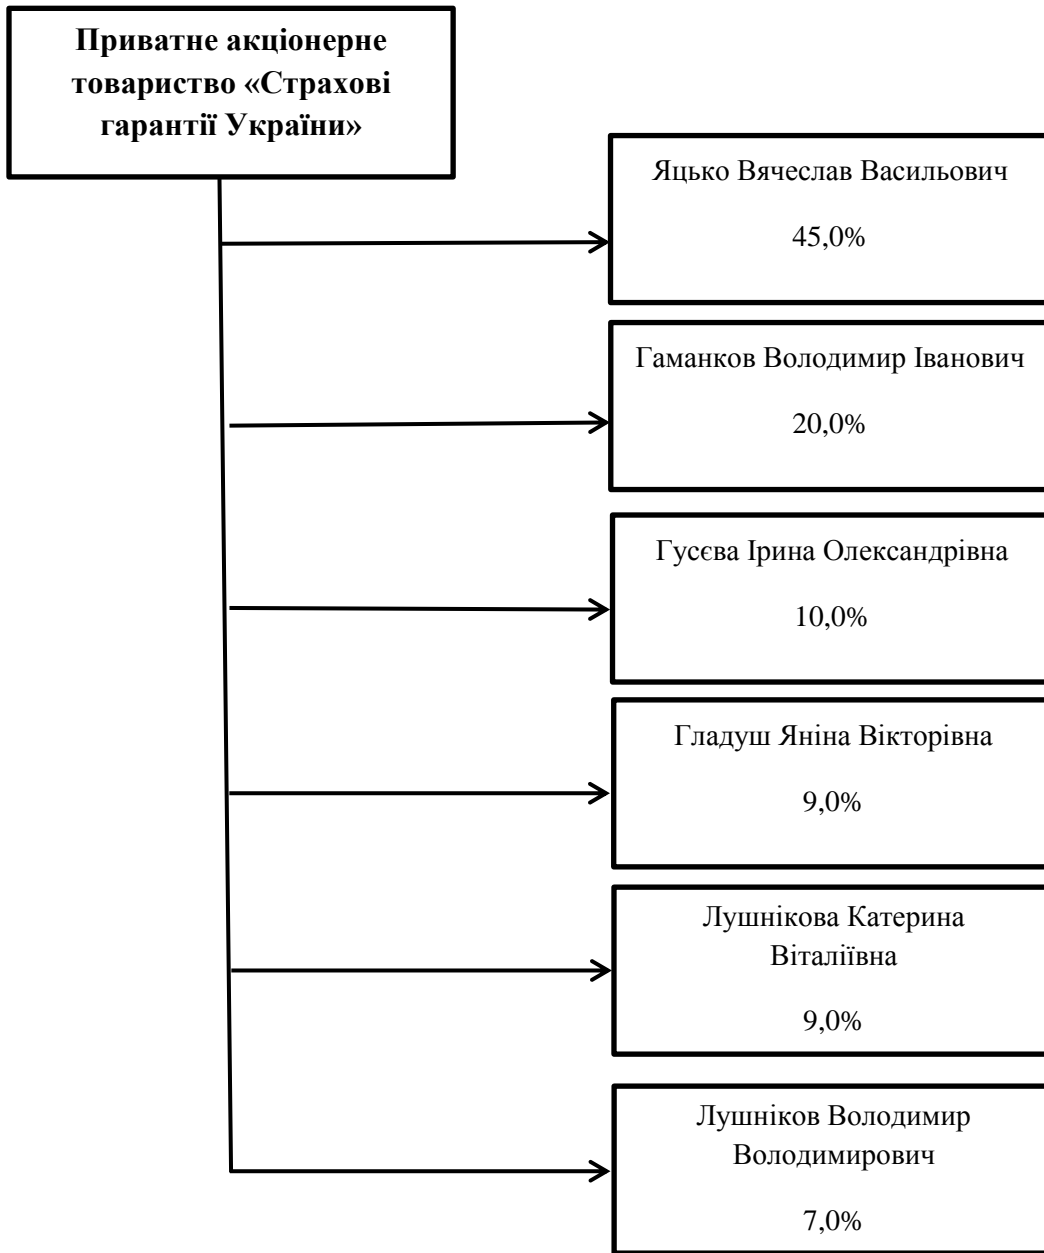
Приватне акціонерне товариство «Страхові гарантії України»

Яцько Вячеслав Васильович

45,0%

Гаманков Володимир Іванович

20,0%

Гусєва Ірина Олександрівна

10,0%

Гладуш Яніна Вікторівна

9,0%

Лушнікова Катерина Віталіївна

9,0%

Лушніков Володимир Володимирович

7,0%